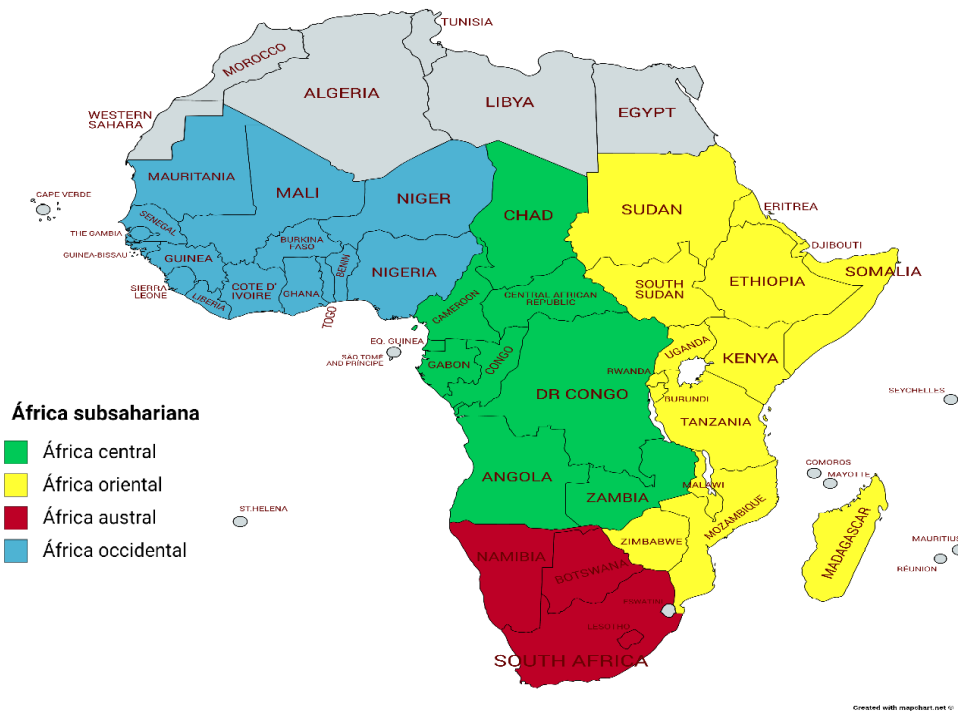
TUNISIA
MOROCCO
ALGERIA
LIBYA
EGYPT
WESTERN SAHARA
MAURITANIA
MALI
NIGER
CHAD
SUDAN
ERITREA
CAPE VERDE
SENEGAL
THE GAMBIA
GUINEA-BISSAU
GUINEA
SIERRA LEONE
LIBERIA
COTE D' IVOIRE
BURKINA FASO
GHANA
TOGO
BENIN
NIGERIA
DJIBOUTI
SOMALIA
ETHIOPIA
SOUTH SUDAN
CENTRAL AFRICAN REPUBLIC
CAMEROON
EQ. GUINEA
SAO TOME AND PRINCIPE
GABON
CONGO
DR CONGO
UGANDA
KENYA
RWANDA
BURUNDI
TANZANIA
SEYCHELLES
África subsahariana
África central
África oriental
África austral
África occidental
ANGOLA
ZAMBIA
MALAWI
COMOROS
MAYOTTE
ST.HELENA
MOZAMBIQUE
ZIMBABWE
MADAGASCAR
MAURITIUS
RÉUNION
NAMIBIA
BOTSWANA
ESWATINI
LESOTHO
SOUTH AFRICA
Created with mapchart.net